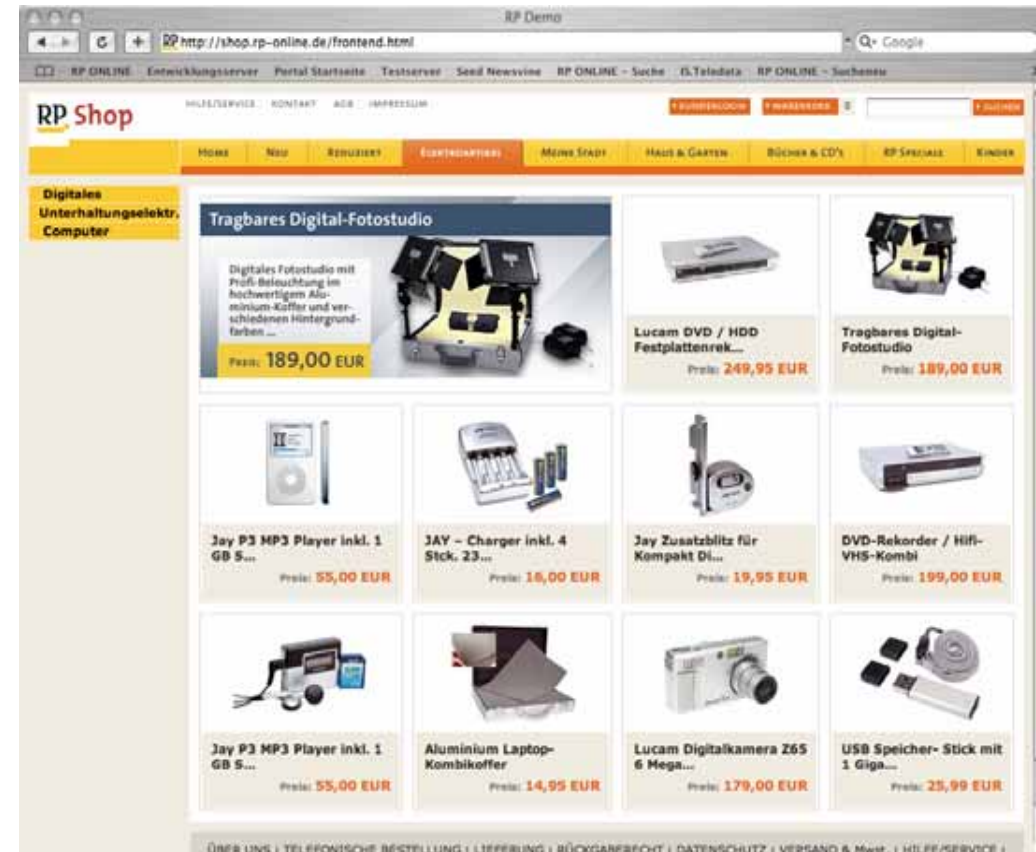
RP Demo

http://shop.rp-online.de/frontend.html

Q- Google

RP ONLINE Entwicklungsserver Portal Startseite Testserver Seed Newsvine RP ONLINE - Suche IS.Teledata RP ONLINE - Suchenew

RP Shop

HILFE/SERVICE KONTAKT AGB IMPRESSUM

+ KUNDENLOGIN + WARENKORB 0 + SUCHEN

HOME NEU REDUZIERT ELEKTROARTIKEL MEINE STADT HAUS & GARTEN BÜCHER & CD'S RP SPECIALS KINDER

Digitales
Unterhaltungselektr.
Computer

Tragbares Digital-Fotostudio

Digitales Fotostudio mit Profi-Beleuchtung im hochwertigem Aluminium-Koffer und verschiedenen Hintergrundfarben ...

Preis: 189,00 EUR

Lucam DVD / HDD Festplattenrek...
Preis: 249,95 EUR

Tragbares Digital-Fotostudio
Preis: 189,00 EUR

Jay P3 MP3 Player inkl. 1 GB S...
Preis: 55,00 EUR

JAY - Charger inkl. 4 Stck. 23...
Preis: 16,00 EUR

Jay Zusatzblitz für Kompakt Di...
Preis: 19,95 EUR

DVD-Rekorder / Hifi-VHS-Kombi
Preis: 199,00 EUR

Jay P3 MP3 Player inkl. 1 GB S...
Preis: 55,00 EUR

Aluminium Laptop-Kombikoffer
Preis: 14,95 EUR

Lucam Digitalkamera Z65 6 Mega...
Preis: 179,00 EUR

USB Speicher- Stick mit 1 Giga...
Preis: 25,99 EUR

ÜBER UNS | TELEFONISCHE BESTELLUNG | LIEFERUNG | RÜCKGABERECHT | DATENSCHUTZ | VERSAND & Mwst. | HILFE/SERVICE |